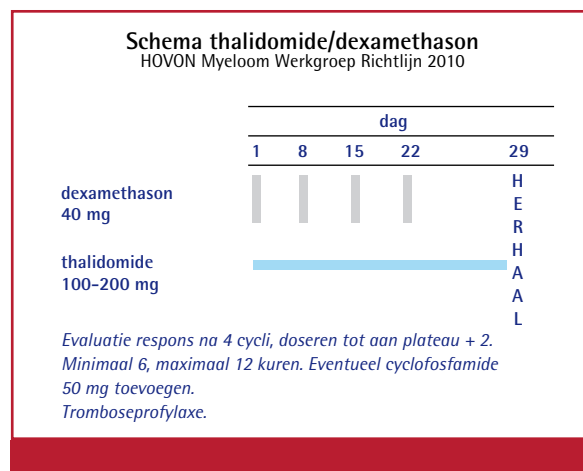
Schema thalidomide/dexamethason
HOVON Myeloom Werkgroep Richtlijn 2010

| | dag | | | | |
|---|---|---|---|---|---|
| | 1 | 8 | 15 | 22 | 29 |
| dexamethason 40 mg | | | | | HERHAAL |
| thalidomide 100-200 mg | | | | | |

Evaluatie respons na 4 cycli, doseren tot aan plateau + 2. Minimaal 6, maximaal 12 kuren. Eventueel cyclofosfamide 50 mg toevoegen.
Tromboseprofylaxe.